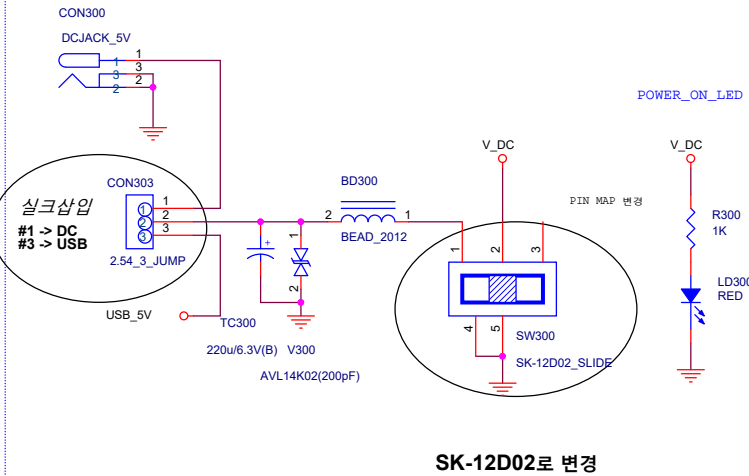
CON300

DCJACK_5V

1
3
2
1
3
2

POWER_ON_LED

V_DC

V_DC

실크삽입
#1 -> DC
#3 -> USB

CON303

1
2
3

2.54_3_JUMP

BD300

2
1

BEAD_2012

PIN MAP 변경

R300
1K

LD300
RED

1
2
3

4
5

SW300

SK-12D02_SLIDE

1
2

USB_5V

TC300

220u/6.3V(B)

V300

AVL14K02(200pF)

SK-12D02로 변경